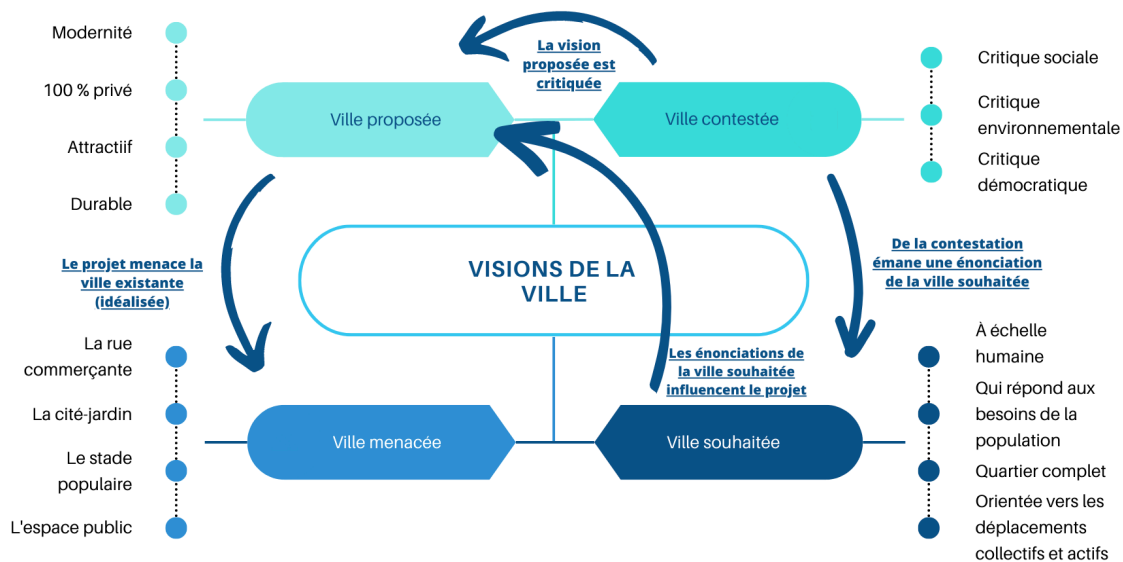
Modernité

100 % privé

Attractiif

Durable

La vision proposée est critiquée

Ville proposée

Ville contestée

Critique sociale

Critique environnementale

Critique démocratique

Le projet menace la ville existante (idéalisée)

VISIONS DE LA VILLE

De la contestation émane une énonciation de la ville souhaitée

La rue commerçante

La cité-jardin

Le stade populaire

L'espace public

Les énonciations de la ville souhaitée influencent le projet

Ville menacée

Ville souhaitée

À échelle humaine

Qui répond aux besoins de la population

Quartier complet

Orientée vers les déplacements collectifs et actifs